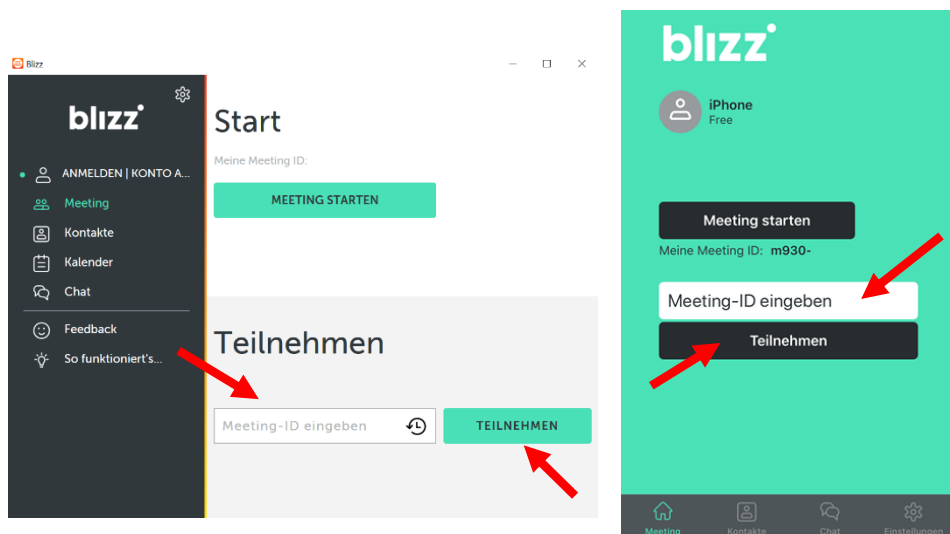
Blizz

blizz

ANMELDEN | KONTO A...
Meeting
Kontakte
Kalender
Chat
Feedback
So funktioniert's...

Start

Meine Meeting ID:

MEETING STARTEN

Teilnehmen

Meeting-ID eingeben

TEILNEHMEN

blizz

iPhone
Free

Meeting starten

Meine Meeting ID: m930-

Meeting-ID eingeben

Teilnehmen

Meeting
Kontakte
Chat
Einstellungen